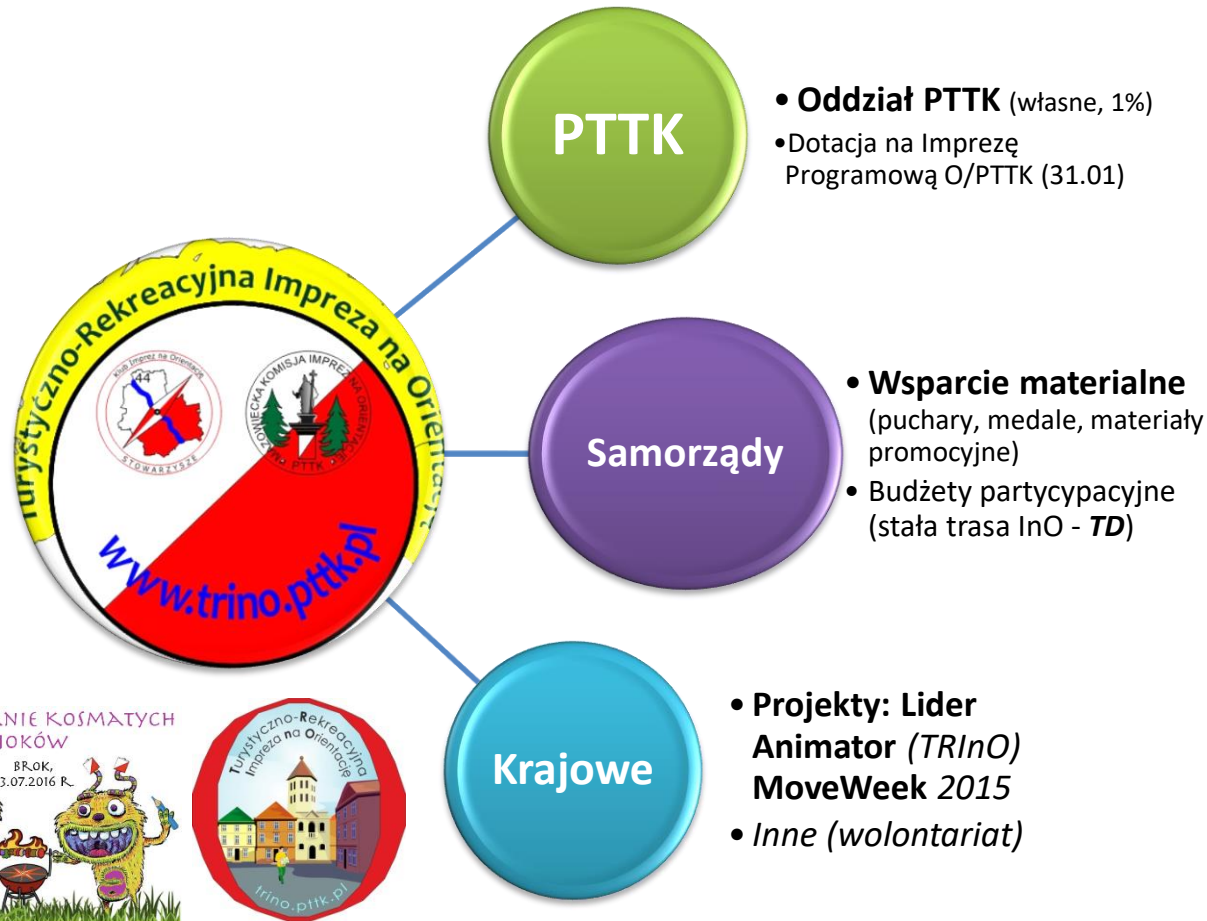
Turystyczno-Rekreacyjna Impreza na Orientację

Klub Imprez na Orientację
44
STOWARZYSZE

OTWOCKA KOMISJA IMPREZ NA ORIENTACJĘ
PTTK

www.trino.pttk.pl

PTTK

• Oddział PTTK (własne, 1%)
• Dotacja na Imprezę Programową O/PTTK (31.01)

Samorządy

• Wsparcie materialne (puchary, medale, materiały promocyjne)
• Budżety partycypacyjne (stała trasa InO - *TD*)

NIE KOSMATYCH
JOKÓW
BROK,
3.07.2016 R.

Turystyczno-Rekreacyjna Impreza na Orientację
trino.pttk.pl

Krajowe

• Projekty: Lider Animator *(TRInO)* MoveWeek *2015*
• *Inne (wolontariat)*